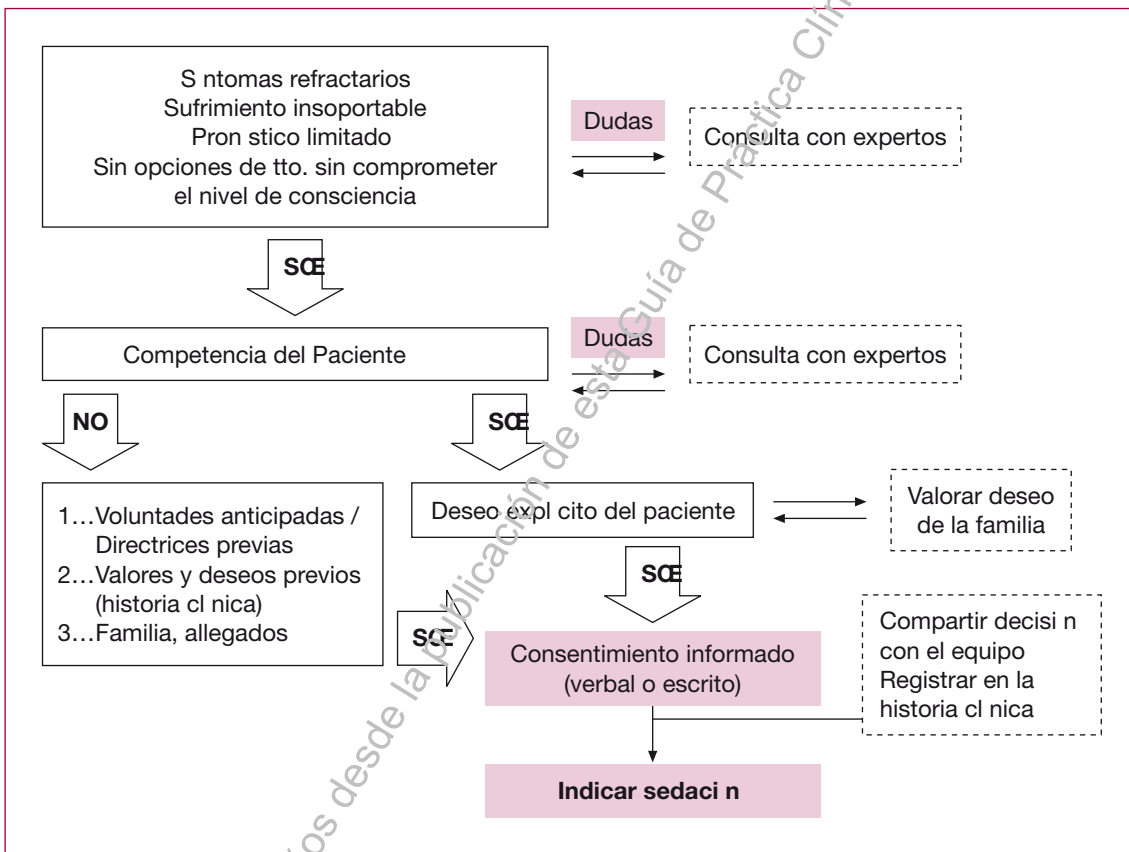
S ntomas refractarios
Sufrimiento insoportable
Pron stico limitado
Sin opciones de tto. sin comprometer el nivel de consciencia

Dudas

Consulta con expertos

SŒ

Competencia del Paciente

Dudas

Consulta con expertos

NO

SŒ

1…Voluntades anticipadas / Directrices previas
2…Valores y deseos previos (historia cl nica)
3…Familia, allegados

Deseo expl cito del paciente

Valorar deseo de la familia

SŒ

SŒ

Consentimiento informado (verbal o escrito)

Compartir decisi n con el equipo
Registrar en la historia cl nica

Indicar sedaci n

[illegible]os desde la publicación de esta Guía de Práctica Clí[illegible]